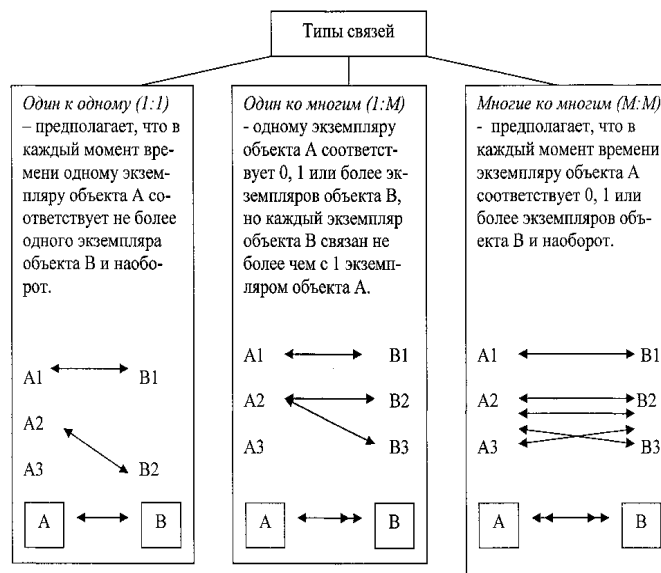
Типы связей

*Один к одному (1:1)* – предполагает, что в каждый момент времени одному экземпляру объекта А соответствует не более одного экземпляра объекта В и наоборот.

A1 B1
A2
A3 B2

A B

*Один ко многим (1:М)* - одному экземпляру объекта А соответствует 0, 1 или более экземпляров объекта В, но каждый экземпляр объекта В связан не более чем с 1 экземпляром объекта А.

A1 B1
A2 B2
A3 B3

A B

*Многие ко многим (М:М)* - предполагает, что в каждый момент времени экземпляру объекта А соответствует 0, 1 или более экземпляров объекта В и наоборот.

A1 B1
A2 B2
A3 B3

A B